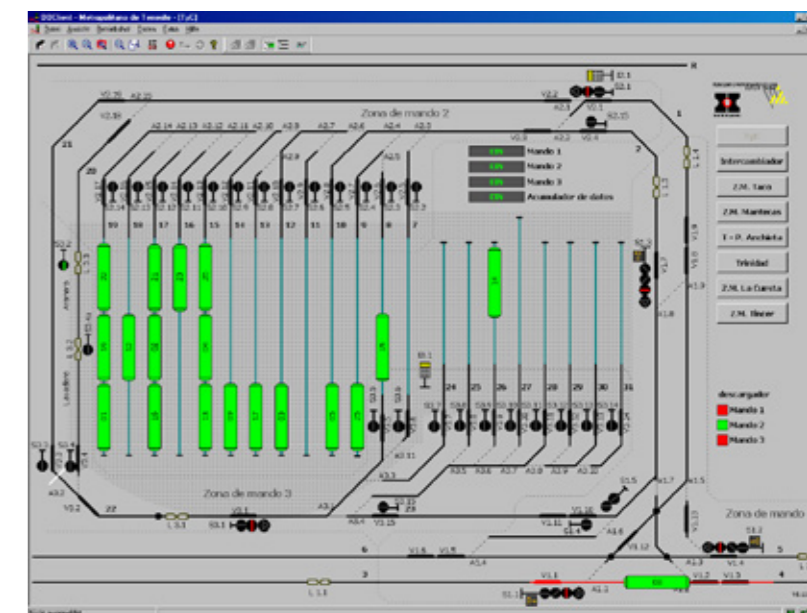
DDClient - Metropolitano de Tenerife - [TyC]

Zona de mando 2

Mando 1
Mando 2
Mando 3
Acumulador de datos

Intercambiador
Z.M. Taco
Z.M. Manteras
T - P. Architecto
Trinidad
Z.M. La Cuesta
Z.M. Tincer

descargador
Mando 1
Mando 2
Mando 3

Zona de mando 3

Zona de mando

V2.20
V2.19
V2.18
A2.14
A2.13
A2.12
A2.11
A2.10
A2.9
A2.7
A2.6
A2.4
A2.3
A2.5
A2.8
V2.2
V2.1
D.1
S1.1
V2.15
V2.3
V2.4

21
20
19
18
17
16
15
14
13
12
11
10
9
8
7
24
25
26
27
28
29
30
31
1
2
3
4
5
6
22
R

A3.2
V3.2
A3.3
A3.11
A3.5
A3.6
A3.7
A3.8
A3.9
A3.10
A3.4
V3.15
V3.1
S3.1
L3.1
S3.15
Z3
V1.11
V1.10
V1.12
V1.8
V1.6
V1.5
A1.4
V1.1
V1.2
V1.3
V1.4
A1.2
A1.3
A1.5
A1.6
A1.7
A1.8
A1.9
L1.1
L1.3
L1.4
S1.5
S1.4
S1.3
S1.2
S1.11
V1.13